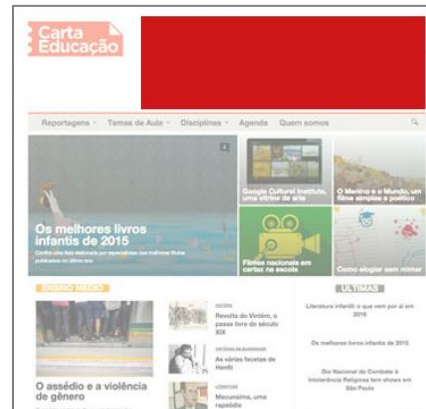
Carta Educação

Reportagens · Temas de Aula · Disciplinas · Agenda Quem somos

Os melhores livros infantis de 2015

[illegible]

Google Cultural Institute, uma vitrine de arte

O Menino e o Mundo, um filme simples e poético

Filmes nacionais em cartaz na escola

Como elogiar sem mimar

ENSINO MÉDIO

O assédio e a violência de gênero

HISTÓRIA
Revolta do Vintém, o passe livre do século XIX

HISTÓRIA
As várias facetas de Henfil

LITERATURA
Macunaíma, uma rapsódia

ÚLTIMAS

Literatura infantil: o que vem por aí em 2016

Os melhores livros infantis de 2015

Dia Nacional de Combate à Intolerância Religiosa tem shows em São Paulo